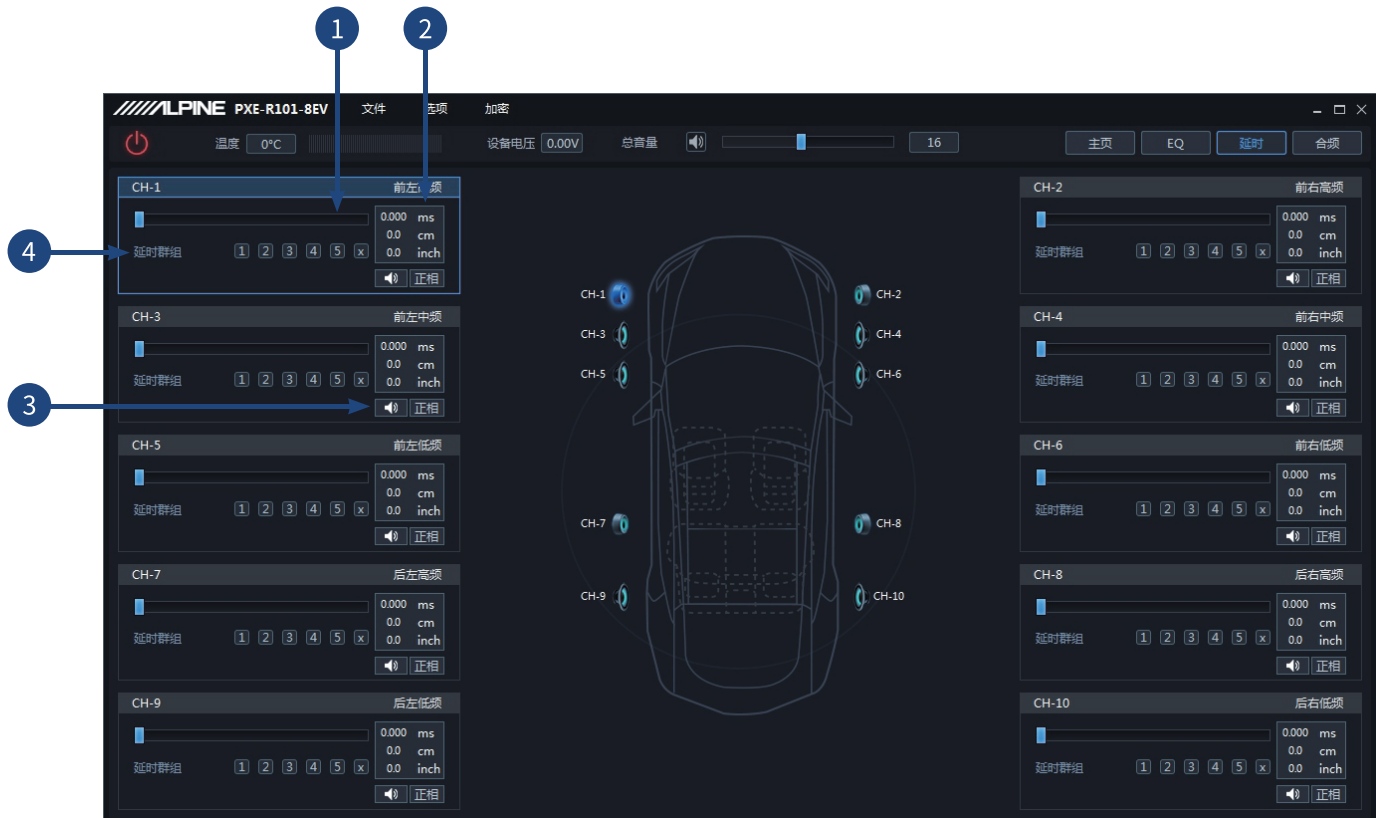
1
2
4
3

ALPINE PXE-R101-8EV 文件 选项 加密

温度 0°C 设备电压 0.00V 总音量 16

主页 EQ 延时 合频

CH-1 前左高频
0.000 ms
0.0 cm
0.0 inch
延时群组 1 2 3 4 5 x
正相

CH-3 前左中频
0.000 ms
0.0 cm
0.0 inch
延时群组 1 2 3 4 5 x
正相

CH-5 前左低频
0.000 ms
0.0 cm
0.0 inch
延时群组 1 2 3 4 5 x
正相

CH-7 后左高频
0.000 ms
0.0 cm
0.0 inch
延时群组 1 2 3 4 5 x
正相

CH-9 后左低频
0.000 ms
0.0 cm
0.0 inch
延时群组 1 2 3 4 5 x
正相

CH-1 CH-2
CH-3 CH-4
CH-5 CH-6
CH-7 CH-8
CH-9 CH-10

CH-2 前右高频
0.000 ms
0.0 cm
0.0 inch
延时群组 1 2 3 4 5 x
正相

CH-4 前右中频
0.000 ms
0.0 cm
0.0 inch
延时群组 1 2 3 4 5 x
正相

CH-6 前右低频
0.000 ms
0.0 cm
0.0 inch
延时群组 1 2 3 4 5 x
正相

CH-8 后右高频
0.000 ms
0.0 cm
0.0 inch
延时群组 1 2 3 4 5 x
正相

CH-10 后右低频
0.000 ms
0.0 cm
0.0 inch
延时群组 1 2 3 4 5 x
正相